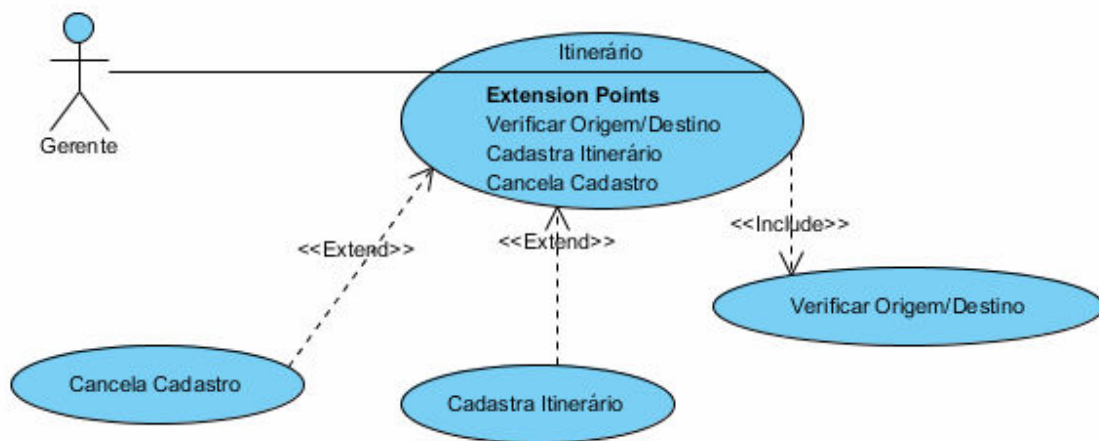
Gerente

Itinerário

Extension Points
Verificar Origem/Destino
Cadastra Itinerário
Cancela Cadastro

<<Extend>>

<<Extend>>

<<Include>>

Verificar Origem/Destino

Cancela Cadastro

Cadastra Itinerário